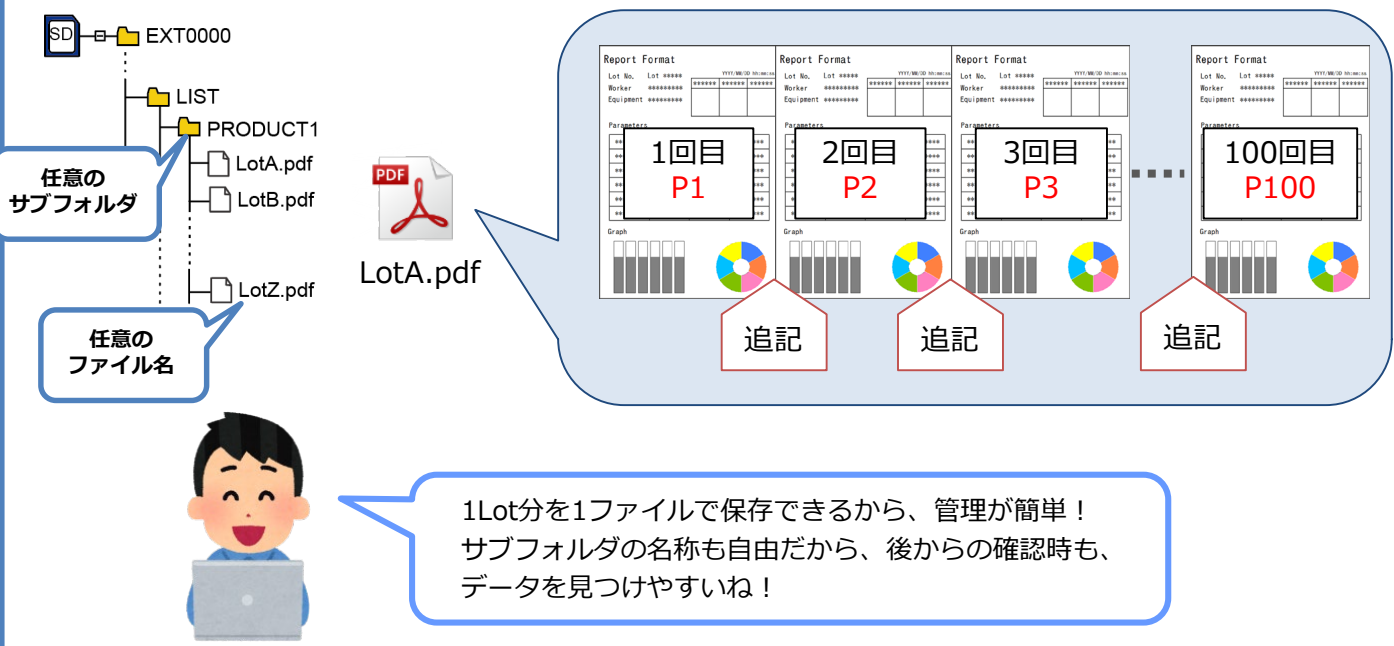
SD
EXT0000
LIST
PRODUCT1
LotA.pdf
LotB.pdf
LotZ.pdf

任意の
サブフォルダ

任意の
ファイル名

PDF
LotA.pdf

Report Format
Lot No. Lot *****
Worker *********
Equipment *********
YYYY/MM/DD hh:mm:ss
****** ****** ******
Parameters
Graph

1回目
P1

Report Format
Lot No. Lot *****
Worker *********
Equipment *********
YYYY/MM/DD hh:mm:ss
****** ****** ******
Parameters
Graph

2回目
P2

Report Format
Lot No. Lot *****
Worker *********
Equipment *********
YYYY/MM/DD hh:mm:ss
****** ****** ******
Parameters
Graph

3回目
P3

Report Format
Lot No. Lot *****
Worker *********
Equipment *********
YYYY/MM/DD hh:mm:ss
****** ****** ******
Parameters
Graph

100回目
P100

追記
追記
追記

1Lot分を1ファイルで保存できるから、管理が簡単！
サブフォルダの名称も自由だから、後からの確認時も、
データを見つけやすいね！